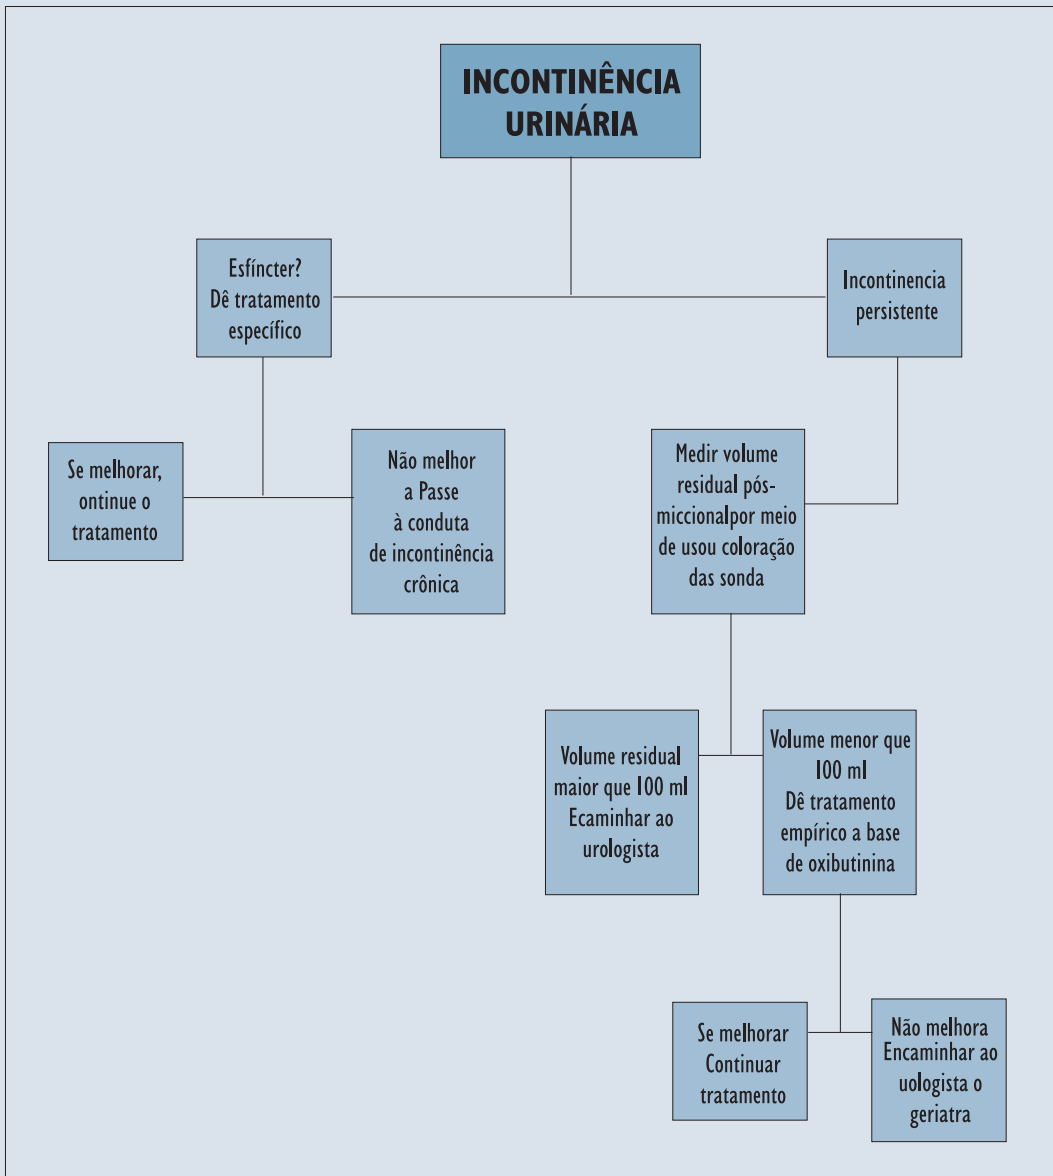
INCONTINÊNCIA URINÁRIA

Esfíncter? Dê tratamento específico

Incontinencia persistente

Se melhorar, ontinue o tratamento

Não melhor a Passe à conduta de incontinência crônica

Medir volume residual pós-miccionalpor meio de usou coloração das sonda

Volume residual maior que 100 ml Ecaminhar ao urologista

Volume menor que 100 ml Dê tratamento empírico a base de oxibutinina

Se melhorar Continuar tratamento

Não melhora Encaminhar ao uologista o geriatra